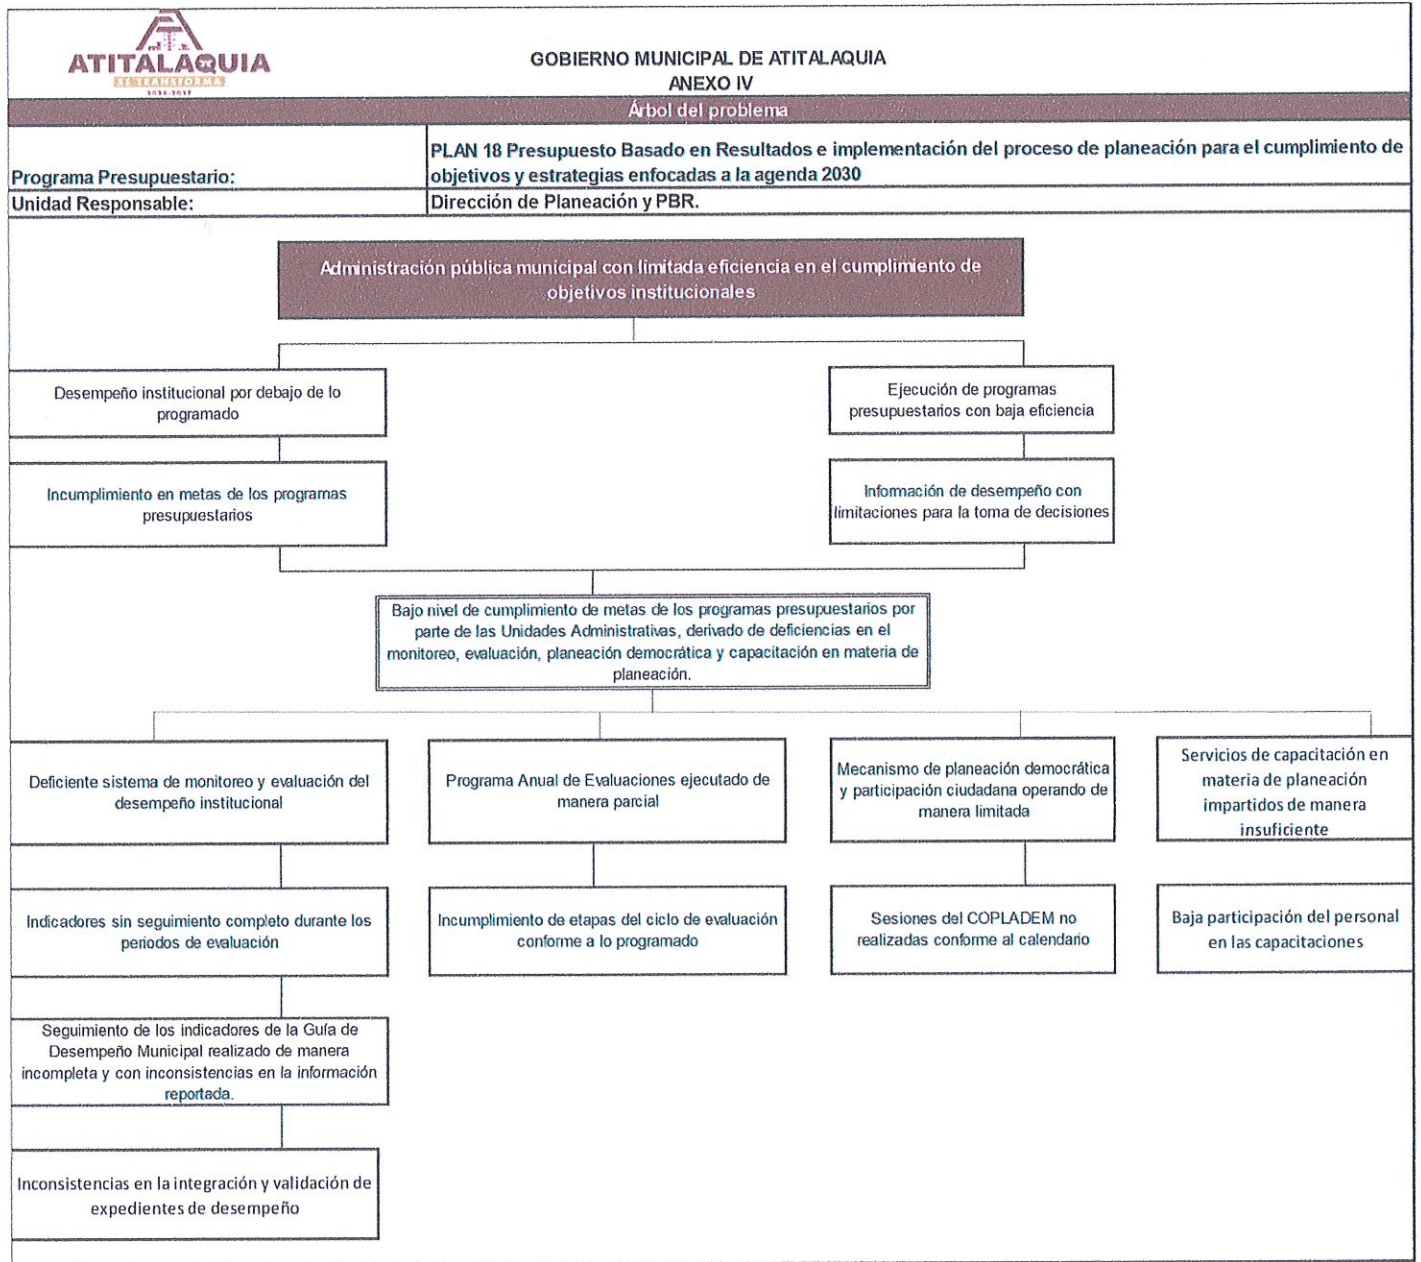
ATITALAQUIA
SE TRANSFORMA
2024-2027

GOBIERNO MUNICIPAL DE ATITALAQUIA
ANEXO IV

Árbol del problema

| Programa Presupuestario: | PLAN 18 Presupuesto Basado en Resultados e implementación del proceso de planeación para el cumplimiento de objetivos y estrategias enfocadas a la agenda 2030 |
|---|---|
| Unidad Responsable: | Dirección de Planeación y PBR. |

Administración pública municipal con limitada eficiencia en el cumplimiento de objetivos institucionales

Desempeño institucional por debajo de lo programado

Ejecución de programas presupuestarios con baja eficiencia

Incumplimiento en metas de los programas presupuestarios

Información de desempeño con limitaciones para la toma de decisiones

Bajo nivel de cumplimiento de metas de los programas presupuestarios por parte de las Unidades Administrativas, derivado de deficiencias en el monitoreo, evaluación, planeación democrática y capacitación en materia de planeación.

Deficiente sistema de monitoreo y evaluación del desempeño institucional

Programa Anual de Evaluaciones ejecutado de manera parcial

Mecanismo de planeación democrática y participación ciudadana operando de manera limitada

Servicios de capacitación en materia de planeación impartidos de manera insuficiente

Indicadores sin seguimiento completo durante los periodos de evaluación

Incumplimiento de etapas del ciclo de evaluación conforme a lo programado

Sesiones del COPLADEM no realizadas conforme al calendario

Baja participación del personal en las capacitaciones

Seguimiento de los indicadores de la Guía de Desempeño Municipal realizado de manera incompleta y con inconsistencias en la información reportada.

Inconsistencias en la integración y validación de expedientes de desempeño